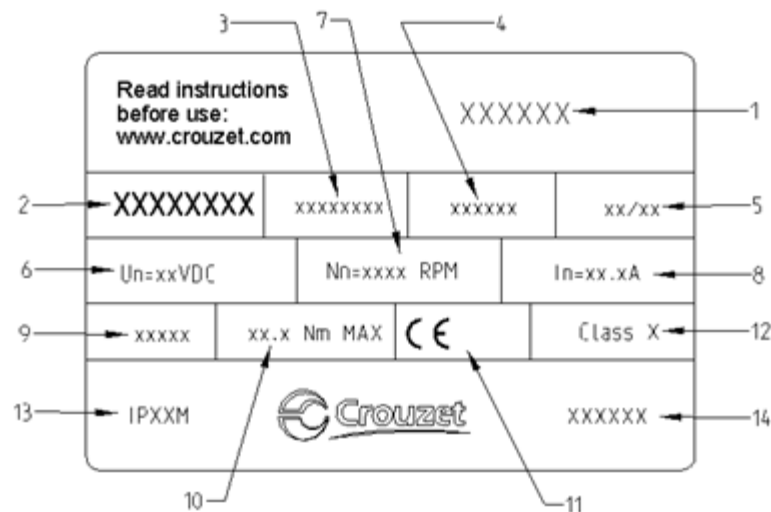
3 7 4

Read instructions before use: www.crouzet.com

XXXXXX 1

2 XXXXXXXX | xxxxxxxx | xxxxxx | xx/xx 5

6 Un=xxVDC | Nn=xxxx RPM | In=xx.xA 8

9 xxxxx | xx.x Nm MAX | CE | Class X 12

13 IPXXM | Crouzet | XXXXXX 14

10 11